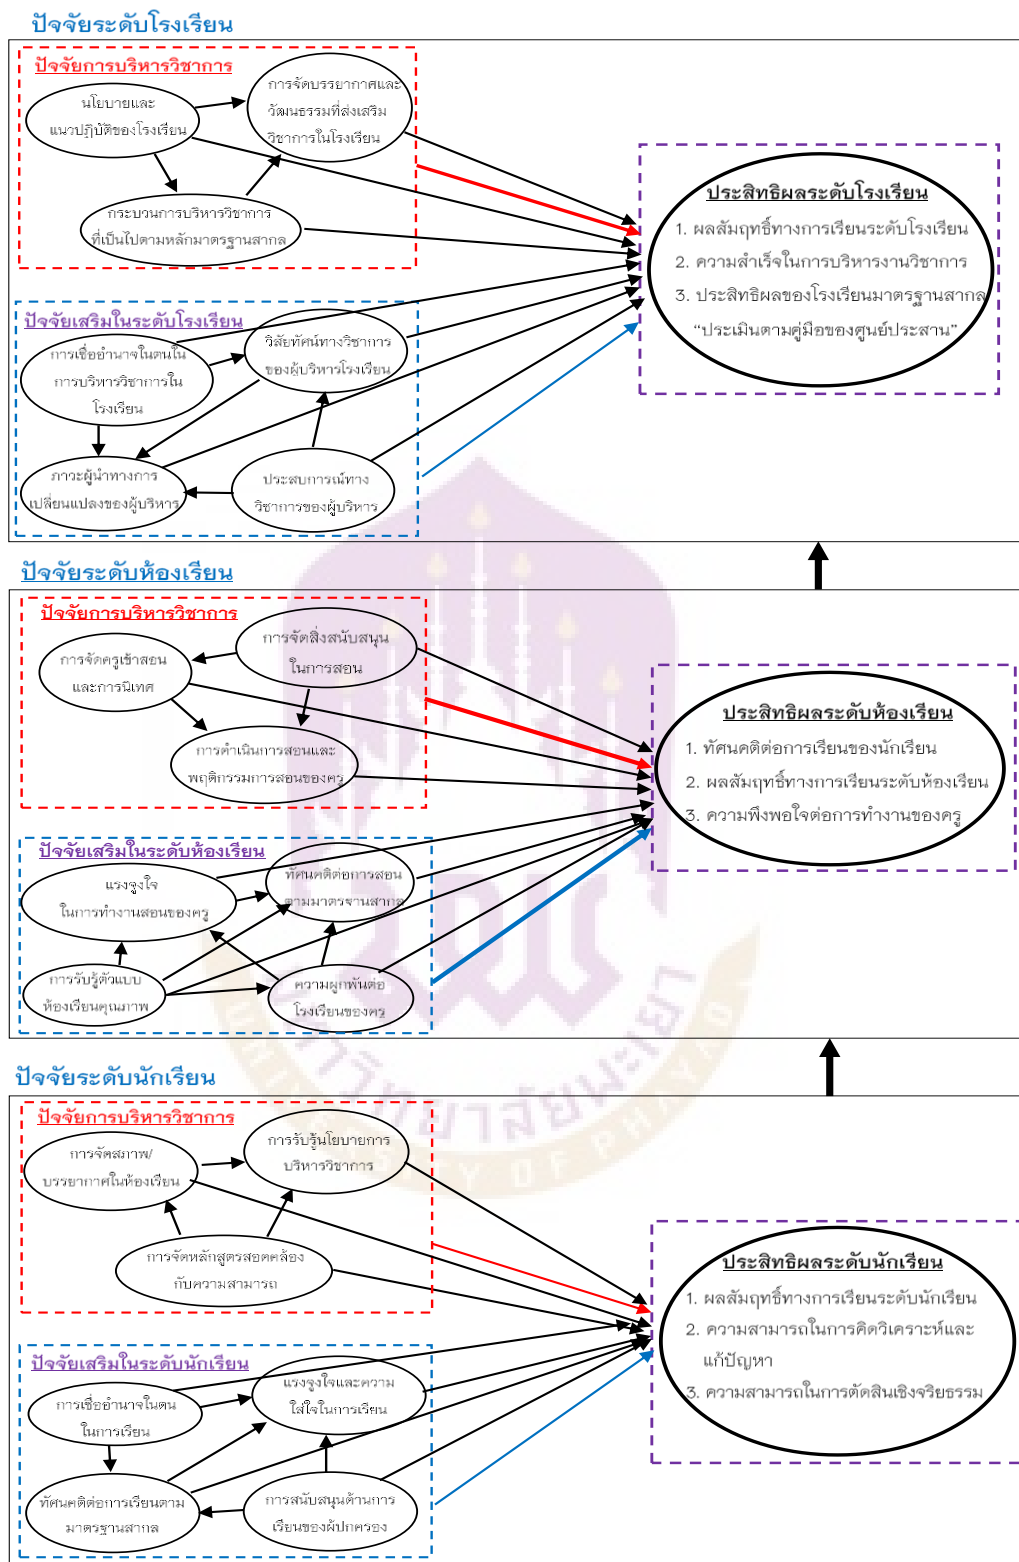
ปัจจัยระดับโรงเรียน

ปัจจัยการบริหารวิชาการ

นโยบายและแนวปฏิบัติของโรงเรียน

การจัดบรรยากาศและวัฒนธรรมที่ส่งเสริมวิชาการในโรงเรียน

กระบวนการบริหารวิชาการที่เป็นไปตามหลักมาตรฐานสากล

ปัจจัยเสริมในระดับโรงเรียน

การเชื่ออำนาจในตนในการบริหารวิชาการในโรงเรียน

วิสัยทัศน์ทางวิชาการของผู้บริหารโรงเรียน

ภาวะผู้นำทางการเปลี่ยนแปลงของผู้บริหาร

ประสบการณ์ทางวิชาการของผู้บริหาร

ประสิทธิผลระดับโรงเรียน
1. ผลสัมฤทธิ์ทางการเรียนระดับโรงเรียน
2. ความสำเร็จในการบริหารงานวิชาการ
3. ประสิทธิผลของโรงเรียนมาตรฐานสากล "ประเมินตามคู่มือของศูนย์ประสาน"

ปัจจัยระดับห้องเรียน

ปัจจัยการบริหารวิชาการ

การจัดครูเข้าสอนและการนิเทศ

การจัดสิ่งสนับสนุนในการสอน

การดำเนินการสอนและพฤติกรรมการสอนของครู

ปัจจัยเสริมในระดับห้องเรียน

แรงจูงใจในการทำงานสอนของครู

ทัศนคติต่อการสอนตามมาตรฐานสากล

การรับรู้ตัวแบบห้องเรียนคุณภาพ

ความผูกพันต่อโรงเรียนของครู

ประสิทธิผลระดับห้องเรียน
1. ทัศนคติต่อการเรียนของนักเรียน
2. ผลสัมฤทธิ์ทางการเรียนระดับห้องเรียน
3. ความพึงพอใจต่อการทำงานของครู

ปัจจัยระดับนักเรียน

ปัจจัยการบริหารวิชาการ

การจัดสภาพ/บรรยากาศในห้องเรียน

การรับรู้นโยบายการบริหารวิชาการ

การจัดหลักสูตรสอดคล้องกับความสามารถ

ปัจจัยเสริมในระดับนักเรียน

การเชื่ออำนาจในตนในการเรียน

แรงจูงใจและความใส่ใจในการเรียน

ทัศนคติต่อการเรียนตามมาตรฐานสากล

การสนับสนุนด้านการเรียนของผู้ปกครอง

ประสิทธิผลระดับนักเรียน
1. ผลสัมฤทธิ์ทางการเรียนระดับนักเรียน
2. ความสามารถในการคิดวิเคราะห์และแก้ปัญหา
3. ความสามารถในการตัดสินเชิงจริยธรรม